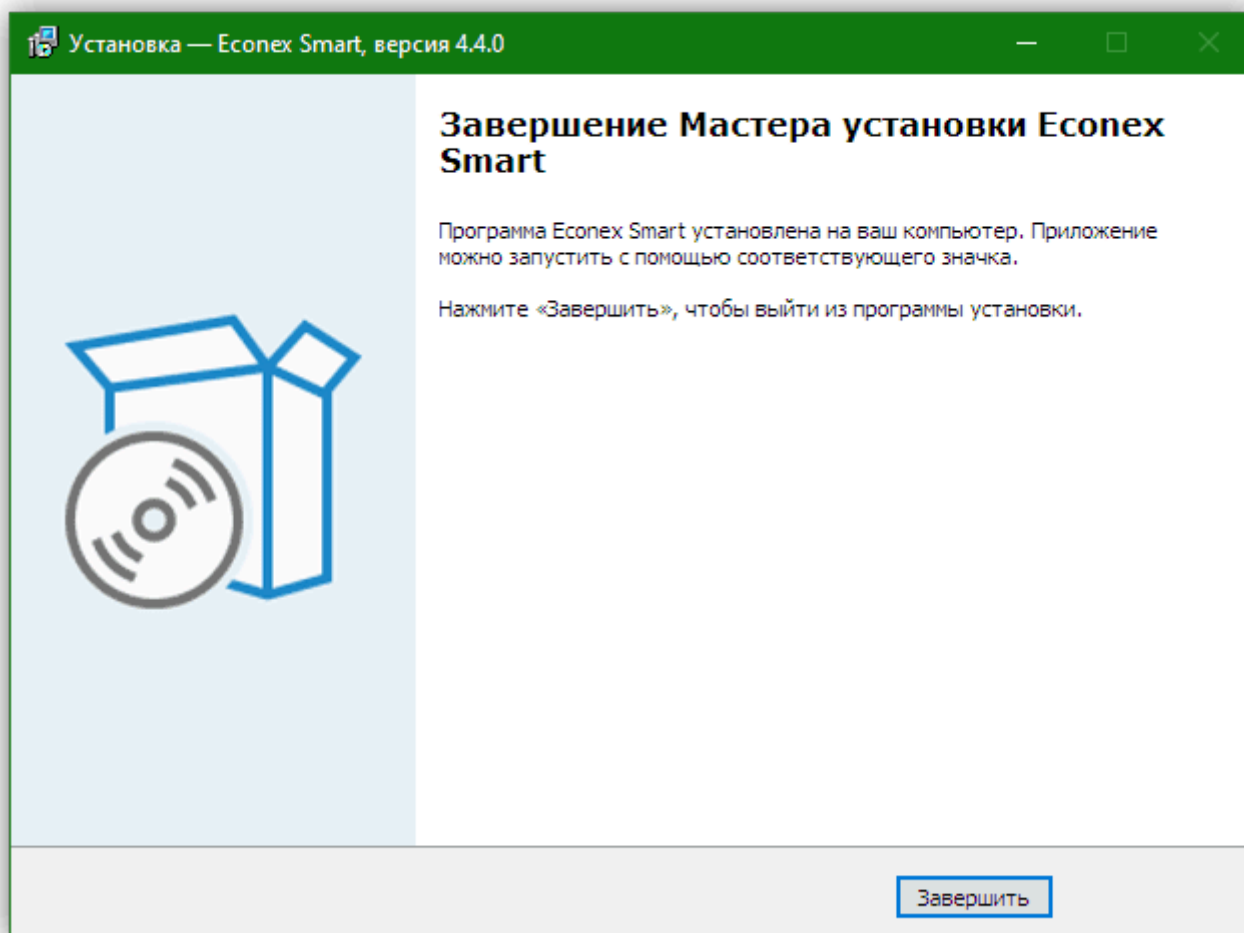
Установка — Econex Smart, версия 4.4.0

Завершение Мастера установки Econex Smart

Программа Econex Smart установлена на ваш компьютер. Приложение можно запустить с помощью соответствующего значка.

Нажмите «Завершить», чтобы выйти из программы установки.

Завершить